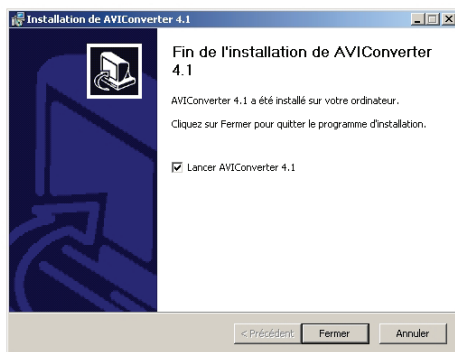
Installation de AVIConverter 4.1

Fin de l'installation de AVIConverter 4.1

AVIConverter 4.1 a été installé sur votre ordinateur.

Cliquez sur Fermer pour quitter le programme d'installation.

Lancer AVIConverter 4.1

< Précédent

Fermer

Annuler